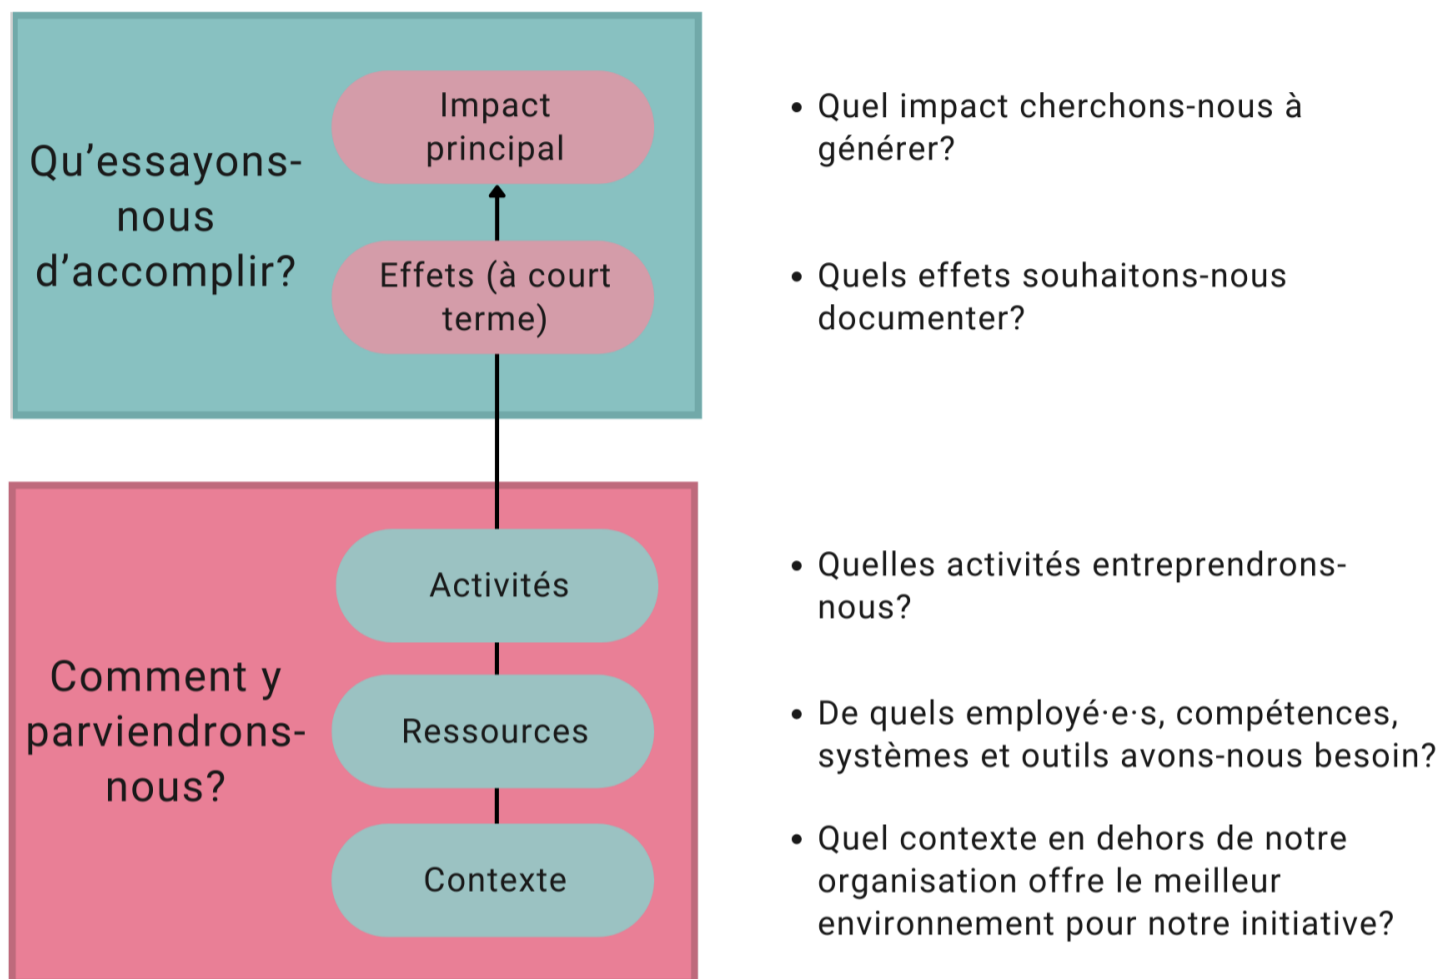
Qu’essayons-nous d’accomplir?

Impact principal

Effets (à court terme)

Comment y parviendrons-nous?

Activités

Ressources

Contexte

• Quel impact cherchons-nous à générer?

• Quels effets souhaitons-nous documenter?

• Quelles activités entreprendrons-nous?

• De quels employé·e·s, compétences, systèmes et outils avons-nous besoin?

• Quel contexte en dehors de notre organisation offre le meilleur environnement pour notre initiative?